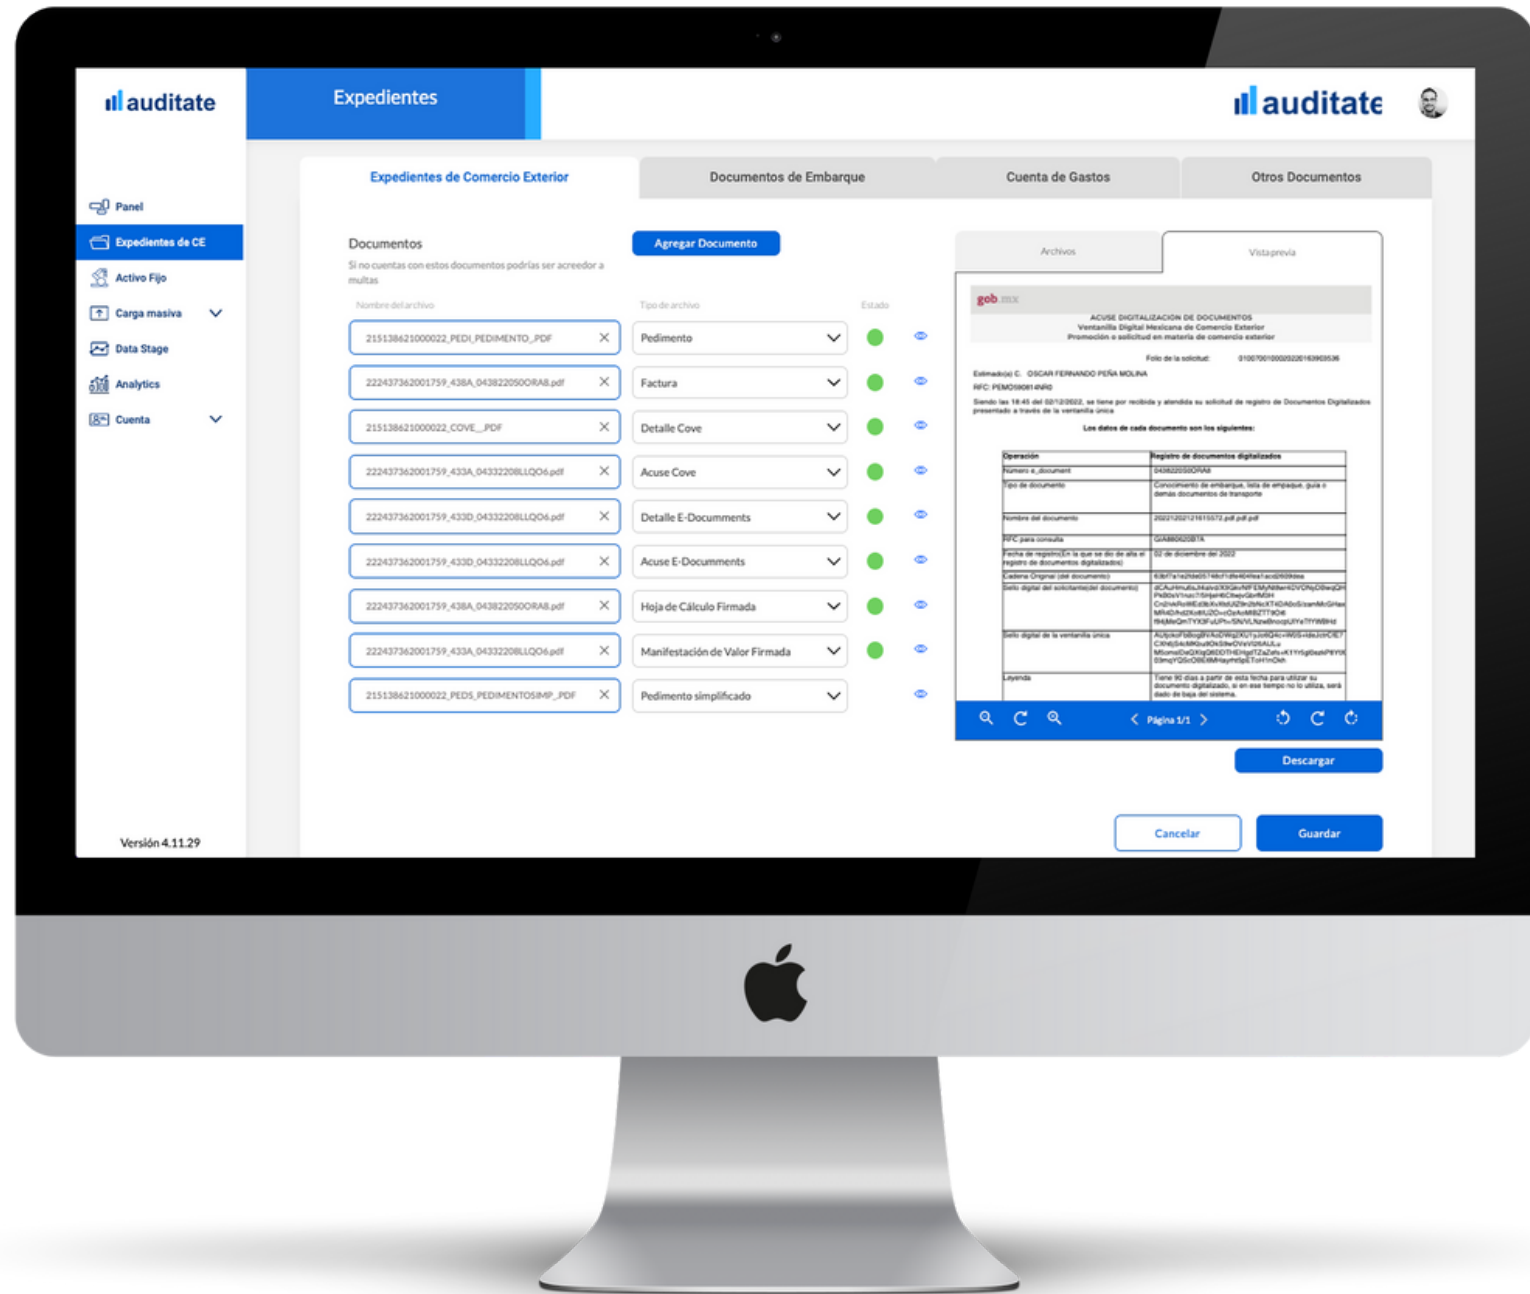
auditate

Expedientes

auditate

Panel
Expedientes de CE
Activo Fijo
Carga masiva
Data Stage
Analytics
Cuenta

Versión 4.11.29

Expedientes de Comercio Exterior
Documentos de Embarque
Cuenta de Gastos
Otros Documentos

Documentos
Si no cuentas con estos documentos podrías ser acreedor a multas

Agregar Documento

| Nombre del archivo | Tipo de archivo | Estado |
|---|---|---|
| 215138621000022_PEDI_PEDIMENTO_.PDF | Pedimento | |
| 222437362001759_438A_04382205OORA8.pdf | Factura | |
| 215138621000022_COVE__.PDF | Detalle Cove | |
| 222437362001759_433A_04332208LLQO6.pdf | Acuse Cove | |
| 222437362001759_433D_04332208LLQO6.pdf | Detalle E-Documments | |
| 222437362001759_433D_04332208LLQO6.pdf | Acuse E-Documments | |
| 222437362001759_438A_04382205OORA8.pdf | Hoja de Cálculo Firmada | |
| 222437362001759_433A_04332208LLQO6.pdf | Manifestación de Valor Firmada | |
| 215138621000022_PEDS_PEDIMENTOSIMP_.PDF | Pedimento simplificado | |

Archivos
Vista previa

gob.mx
ACUSE DIGITALIZACIÓN DE DOCUMENTOS
Ventanilla Digital Mexicana de Comercio Exterior
Promoción o solicitud en materia de comercio exterior

Folio de la solicitud: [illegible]

Estimado(a) C. OSCAR FERNANDO PEÑA MOLINA
RFC: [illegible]

Siendo las 18:45 del 02/12/2022, se tiene por recibida y atendida su solicitud de registro de Documentos Digitalizados presentado a través de la ventanilla única

Los datos de cada documento son los siguientes:

| Operación | Registro de documentos digitalizados |
|---|---|
| Número e_document | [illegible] |
| Tipo de documento | Conocimiento de embarque, lista de empaque, guía o demás documentos de transporte |
| Nombre del documento | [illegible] |
| RFC para consulta | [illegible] |
| Fecha de registro | 02 de diciembre del 2022 |
| Cadena Original | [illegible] |
| Sello digital del solicitante | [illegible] |
| Sello digital de la ventanilla única | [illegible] |
| Leyenda | Tiene 90 días a partir de esta fecha para utilizar su documento digitalizado, si en ese tiempo no lo utiliza, será dado de baja del sistema. |

Página 1/1

Descargar

Cancelar
Guardar